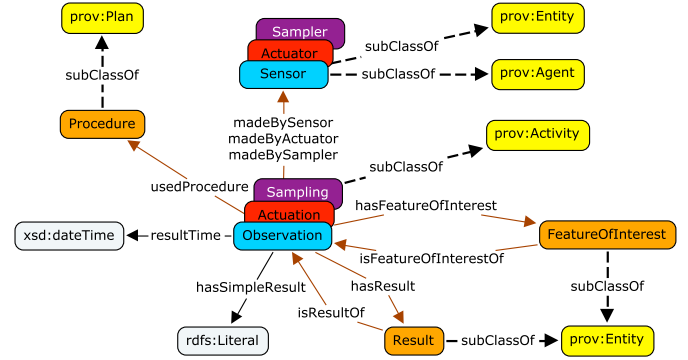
prov:Plan

subClassOf

Procedure

Sampler
Actuator
Sensor

subClassOf
subClassOf

prov:Entity
prov:Agent

madeBySensor
madeByActuator
madeBySampler

prov:Activity

subClassOf

usedProcedure

Sampling
Actuation
Observation

hasFeatureOfInterest

FeatureOfInterest

xsd:dateTime

resultTime

isFeatureOfInterestOf

hasSimpleResult

hasResult

subClassOf

isResultOf

rdfs:Literal

Result

subClassOf

prov:Entity